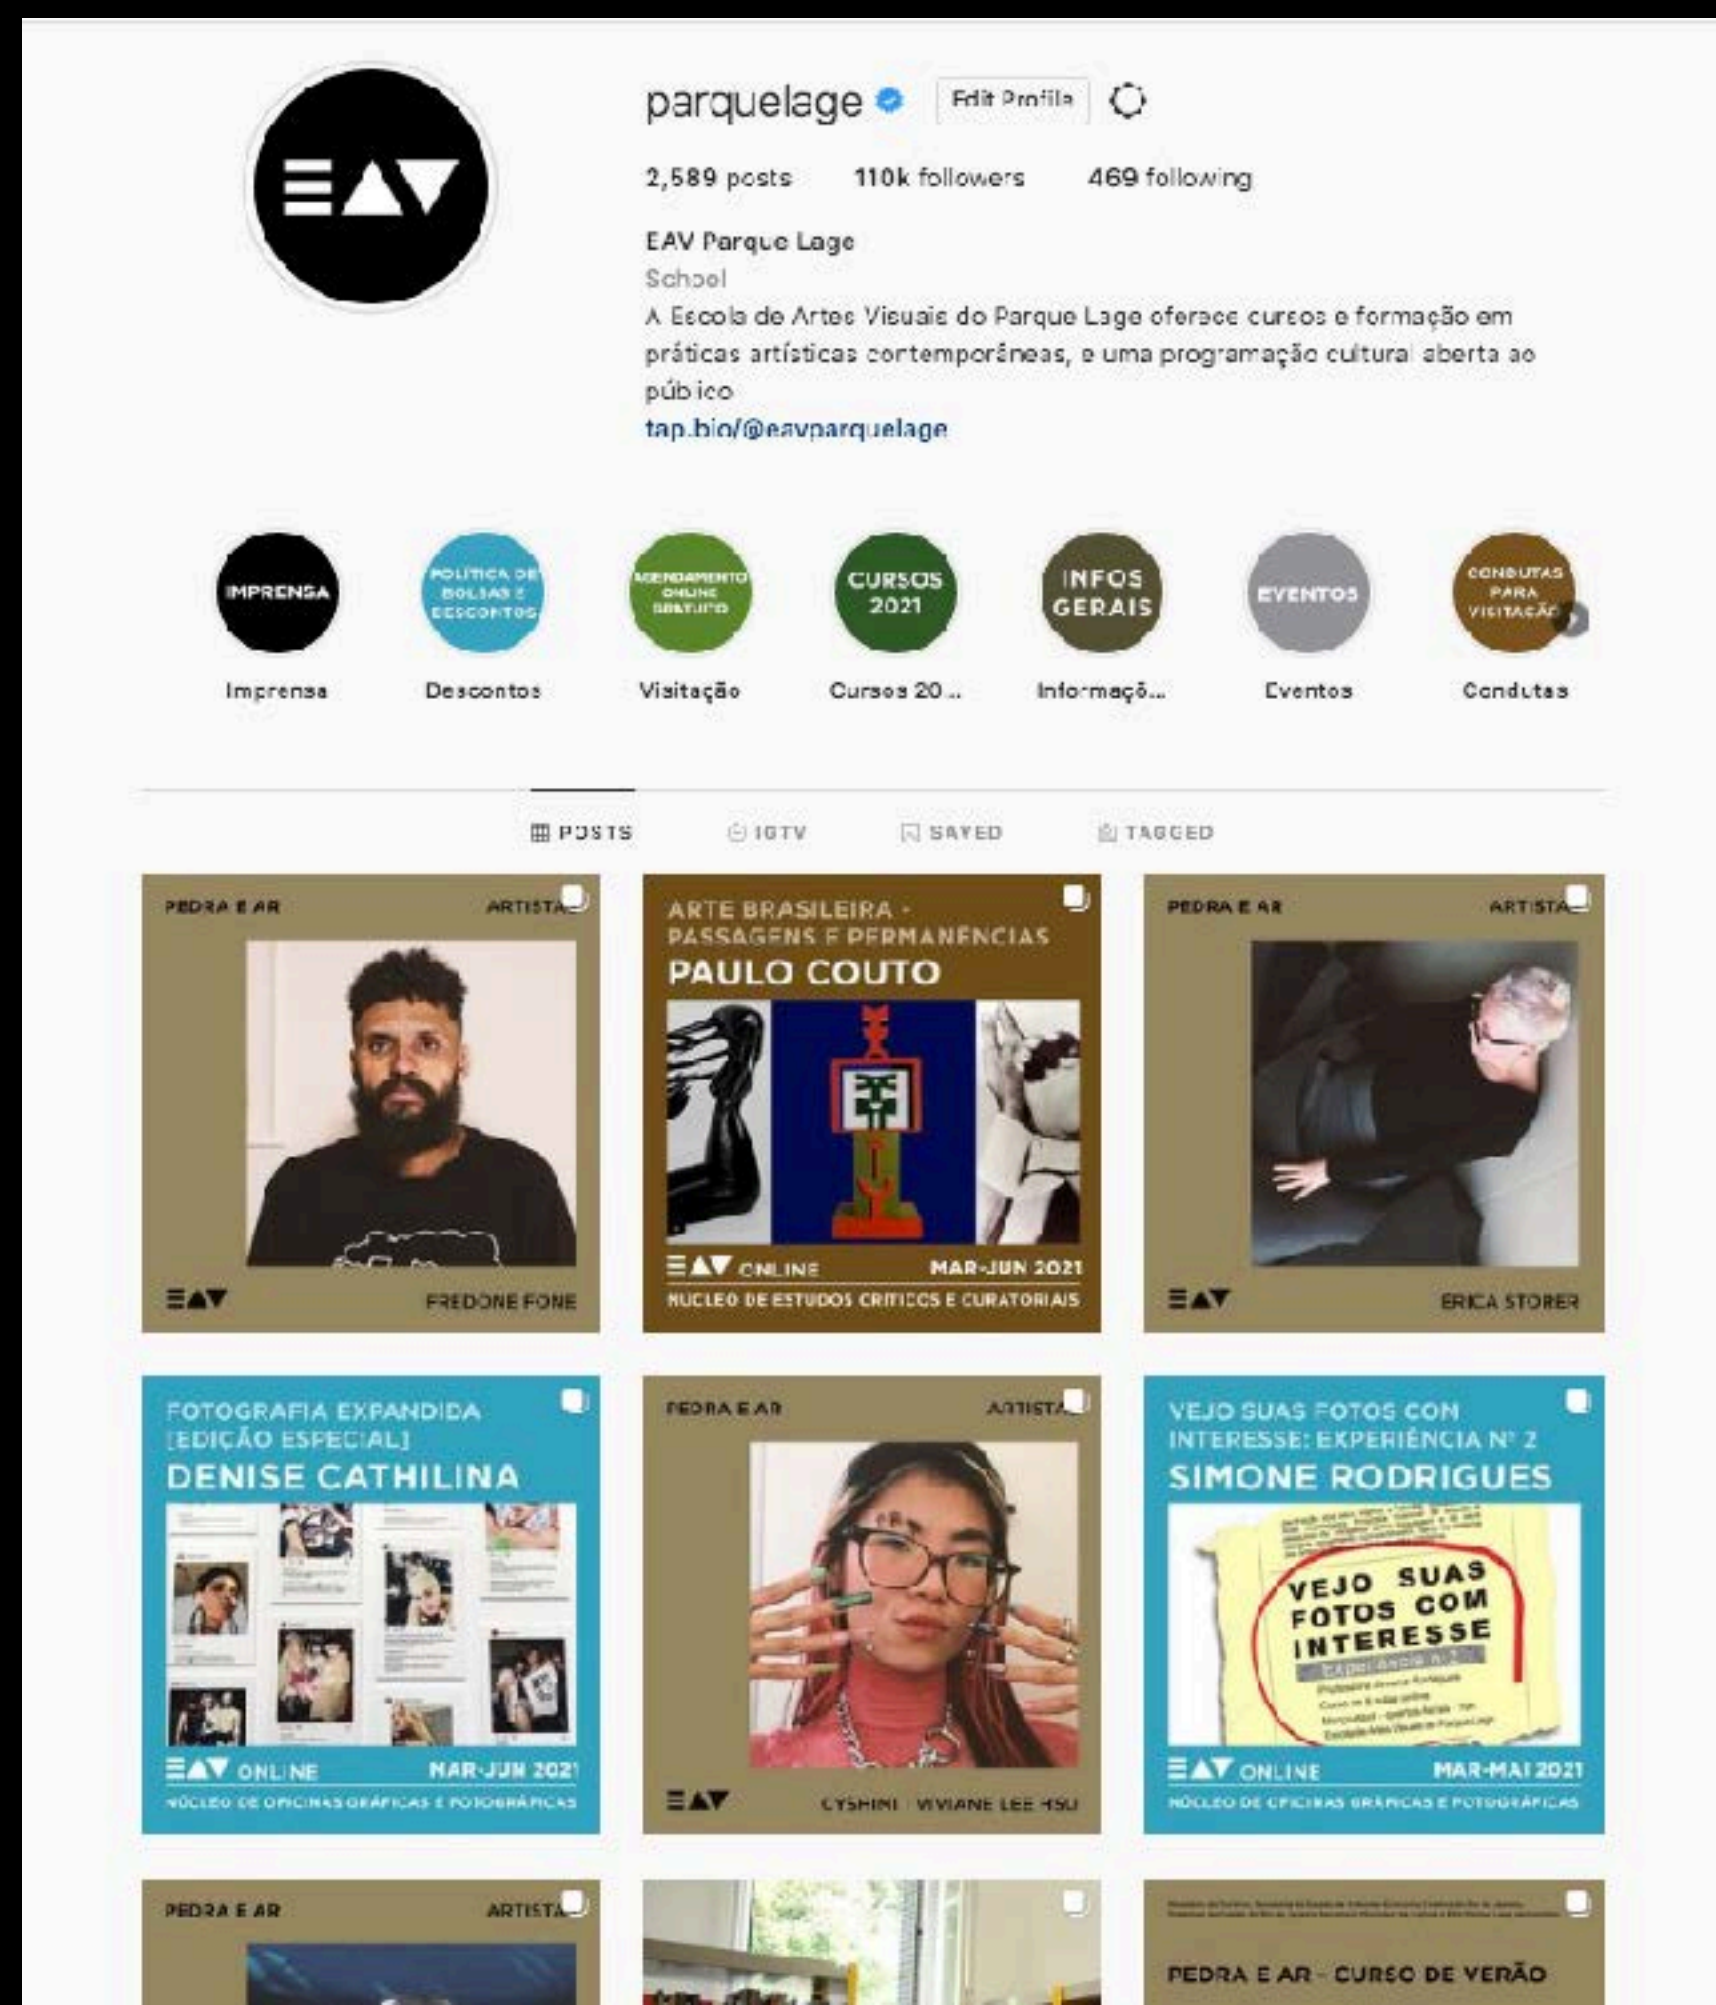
parquelage Edit Profile

2,589 posts 110k followers 469 following

EAV Parque Lage
School
A Escola de Artes Visuais do Parque Lage oferece cursos e formação em práticas artísticas contemporâneas, e uma programação cultural aberta ao público
tap.bio/@eavparquelage

IMPRENSA
Imprensa

POLÍTICA DE BOLSAS E DESCONTOS
Descontos

AGENDAMENTO ONLINE GRATUITO
Visitação

CURSOS 2021
Cursos 20...

INFOS GERAIS
Informaçõ...

EVENTOS
Eventos

CONDUTAS PARA VISITAÇÃO
Condutas

POSTS IGTV SAVED TAGGED

PEDRA E AR ARTISTA
EAV FREDONE FONE

ARTE BRASILEIRA - PASSAGENS E PERMANÊNCIAS
PAULO COUTO
EAV ONLINE MAR-JUN 2021
NÚCLEO DE ESTUDOS CRÍTICOS E CURATORIAIS

PEDRA E AR ARTISTA
EAV ERICA STORER

FOTOGRAFIA EXPANDIDA [EDIÇÃO ESPECIAL]
DENISE CATHILINA
EAV ONLINE MAR-JUN 2021
NÚCLEO DE OFICINAS GRÁFICAS E FOTOGRÁFICAS

PEDRA E AR ARTISTA
EAV CYSHIMI VIVIANE LEE HSU

VEJO SUAS FOTOS CON INTERESSE: EXPERIÊNCIA Nº 2
SIMONE RODRIGUES
VEJO SUAS FOTOS COM INTERESSE
EAV ONLINE MAR-MAI 2021
NÚCLEO DE OFICINAS GRÁFICAS E FOTOGRÁFICAS

PEDRA E AR ARTISTA

PEDRA E AR - CURSO DE VERÃO